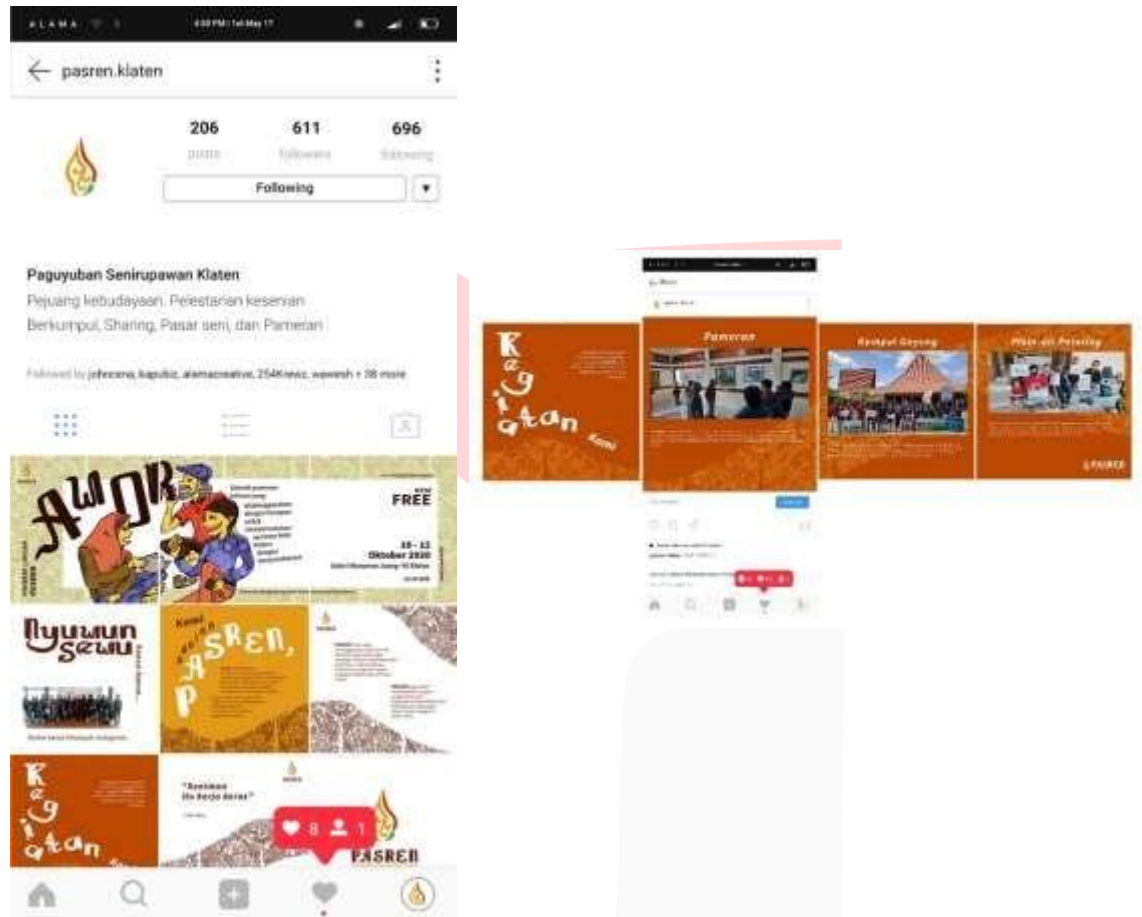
pasren.klaten

206
posts

611
followers

696
following

Following

Paguyuban Senirupawan Klaten
Pejuang kebudayaan. Pelestarian kesenian
Berkumpul, Sharing, Pasar seni, dan Pameran

Followed by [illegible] + 38 more

AWOR

FREE

Oktober 2020

Nyawiji Sewu

Kenal PASREN,

Kegiatan

PASREN

8 1

Kegiatan Kami

Pameran

Kumpul Gayeng

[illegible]

PASREN